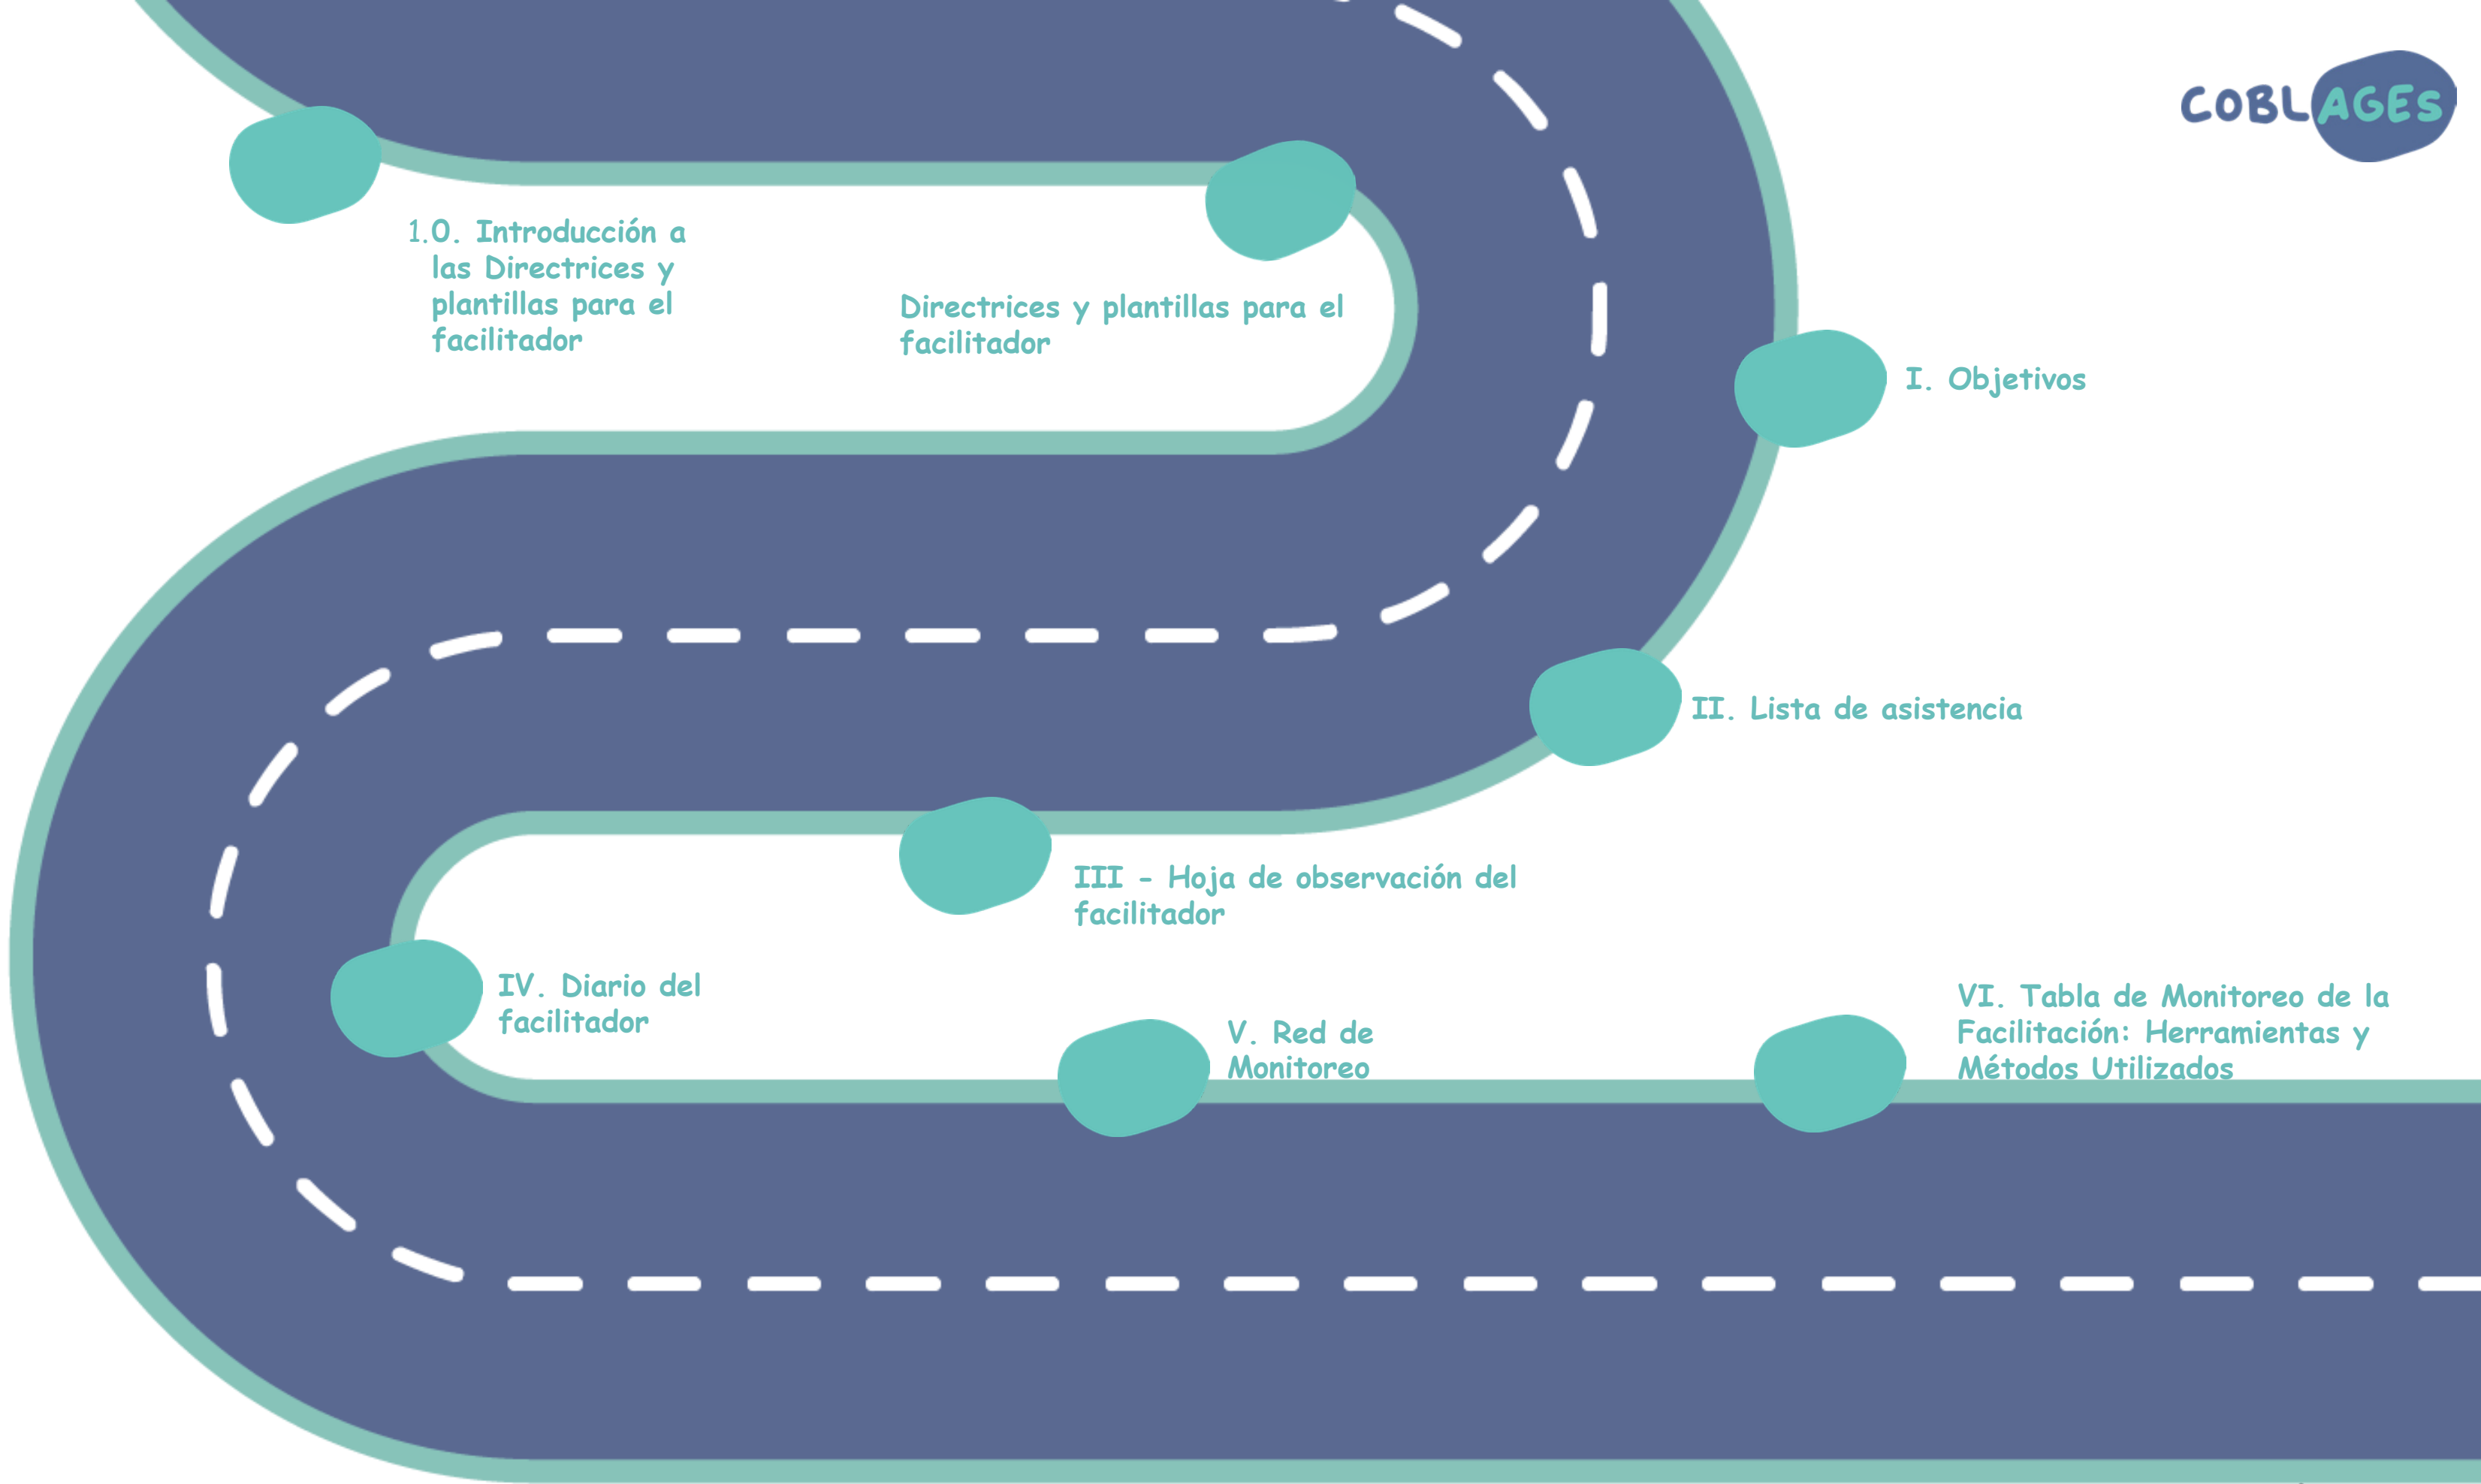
COBLAGES

1.0. Introducción a las Directrices y plantillas para el facilitador

Directrices y plantillas para el facilitador

I. Objetivos

II. Lista de asistencia

III - Hoja de observación del facilitador

IV. Diario del facilitador

V. Red de Monitoreo

VI. Tabla de Monitoreo de la Facilitación: Herramientas y Métodos Utilizados